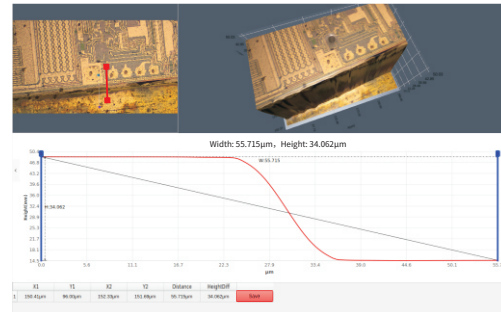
Width: 55.715µm，Height: 34.062µm

W:55.715

H:34.062

Height(µm)

0.0 5.6 11.1 16.7 22.3 27.9 33.4 39.0 44.6 50.1 55.7

µm

| | X1 | Y1 | X2 | Y2 | Distance | HeightDiff | |
|---|---|---|---|---|---|---|---|
| 1 | 158.41µm | 96.00µm | 252.59µm | 151.68µm | 55.715µm | 34.062µm | Save |